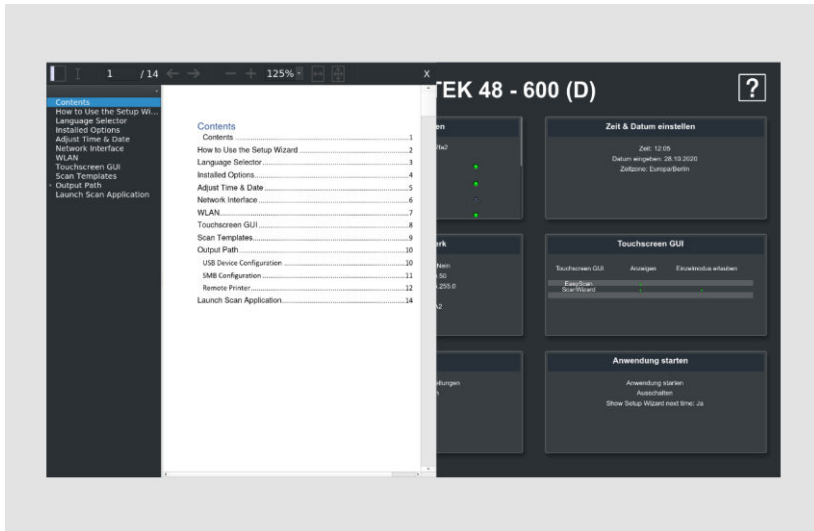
1 / 14 125%

x

Contents
How to Use the Setup Wi...
Language Selector
Installed Options
Adjust Time & Date
Network Interface
WLAN
Touchscreen GUI
Scan Templates
Output Path
Launch Scan Application

Contents

| | |
|---|---|
| Contents | 1 |
| How to Use the Setup Wizard | 2 |
| Language Selector | 3 |
| Installed Options | 4 |
| Adjust Time & Date | 5 |
| Network Interface | 6 |
| WLAN | 7 |
| Touchscreen GUI | 8 |
| Scan Templates | 9 |
| Output Path | 10 |
| USB Device Configuration | 10 |
| SMB Configuration | 11 |
| Remote Printer | 12 |
| Launch Scan Application | 14 |

TEK 48 - 600 (D)

?

en

Ifa2

Zeit & Datum einstellen

Zeit: 12:05
Datum eingeben: 28.10.2020
Zeitzone: Europe/Berlin

erk

Nein
.50
.255.0
A2

Touchscreen GUI

Touchscreen GUI Anzeigen Einzelmodus erlauben
EasyScan
ScanWizard

Anwendung starten

ellungen
n

Anwendung starten
Ausschalten
Show Setup Wizard next time: Ja